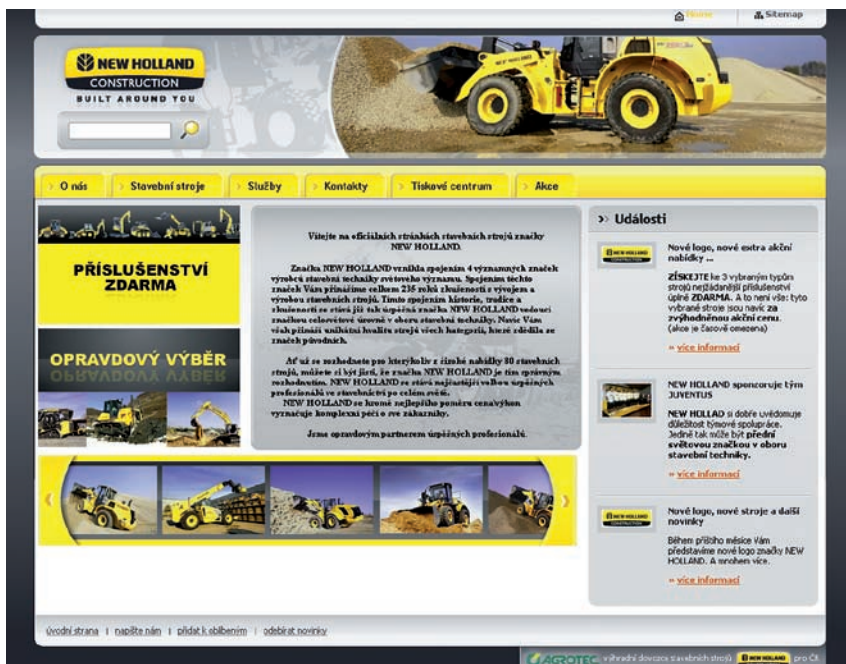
Home | Sitemap

NEW HOLLAND CONSTRUCTION
BUILT AROUND YOU

O nás | Stavební stroje | Služby | Kontakty | Tiskové centrum | Akce

PŘÍSLUŠENSTVÍ ZDARMA

OPRAVDOVÝ VÝBĚR

Vítejte na oficiálních stránkách stavebních strojů značky NEW HOLLAND.

Značka NEW HOLLAND vznikla spojením 4 významných značek výrobců stavební techniky světového významu. Spojením těchto značek Vám přinášíme celkem 235 roků zkušeností s vývojem a výrobou stavebních strojů. Tímto spojením historie, tradice a zkušeností se stává již tak úspěšná značka NEW HOLLAND vedoucí značkou celosvětové úrovně v oboru stavební techniky. Navíc Vám však přináší unikátní kvalitu strojů všech kategorií, které zdědila ze značek původních.

Ať už se rozhodnete pro kterýkoliv z široké nabídky 80 stavebních strojů, můžete si být jistí, že značka NEW HOLLAND je tím správným rozhodnutím. NEW HOLLAND se stává nejčastější volbou úspěšných profesionálů ve stavebnictví po celém světě.
NEW HOLLAND se kromě nejlepšího poměru cena/výkon vyznačuje komplexní péčí o své zákazníky.

Jsme opravdovým partnerem úspěšných profesionálů.

Události

Nové logo, nové extra akční nabídky ...
ZÍSKEJTE ke 3 vybraným typům strojů nejžádanější příslušenství úplně ZDARMA. A to není vše: tyto vybrané stroje jsou navíc za zvýhodněnou akční cenu. (akce je časově omezena)
» více informací

NEW HOLLAND sponzoruje tým JUVENTUS
NEW HOLLAD si dobře uvědomuje důležitost týmové spolupráce. Jedině tak může být přední světovou značkou v oboru stavební techniky.
» více informací

Nové logo, nové stroje a další novinky
Během příštího měsíce Vám představíme nové logo značky NEW HOLLAND. A mnohem více.
» více informací

úvodní strana | napište nám | přidat k oblíbeným | odebírat novinky

AGROTEC výhradní dovozce stavebních strojů NEW HOLLAND pro ČR